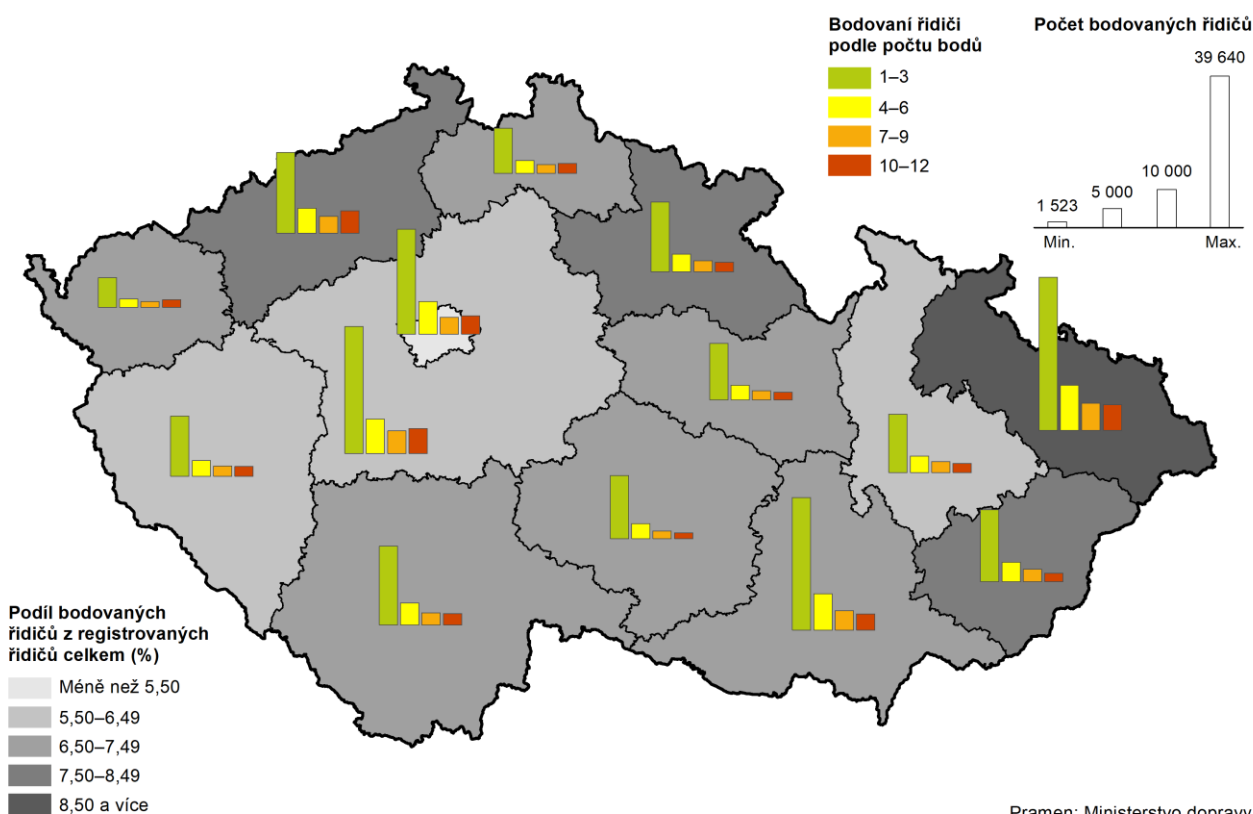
Bodovaní řidiči podle počtu bodů

1–3

4–6

7–9

10–12

Počet bodovaných řidičů

39 640

10 000

5 000

1 523

Min.

Max.

Podíl bodovaných řidičů z registrovaných řidičů celkem (%)

Méně než 5,50

5,50–6,49

6,50–7,49

7,50–8,49

8,50 a více

Pramen: Ministerstvo dopravy